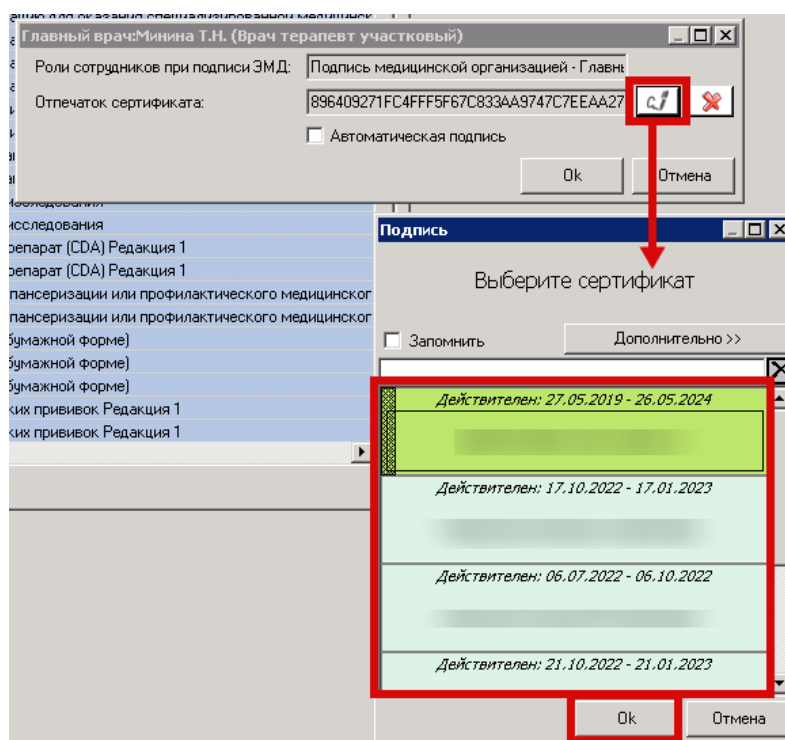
Главный врач:Минина Т.Н. (Врач терапевт участковый)

Роли сотрудников при подписи ЭМД: Подпись медицинской организацией - Главны

Отпечаток сертификата: 896409271FC4FFF5F67C833AA9747C7EEAA27

Автоматическая подпись

Ok

Отмена

исследования
исследования
репарат (CDA) Редакция 1
репарат (CDA) Редакция 1
пансеризации или профилактического медицинског
пансеризации или профилактического медицинског
бумажной форме)
бумажной форме)
бумажной форме)
ких прививок Редакция 1
ких прививок Редакция 1

Подпись

Выберите сертификат

Запомнить

Дополнительно >>

Действителен: 27.05.2019 - 26.05.2024

Действителен: 17.10.2022 - 17.01.2023

Действителен: 06.07.2022 - 06.10.2022

Действителен: 21.10.2022 - 21.01.2023

Ok

Отмена